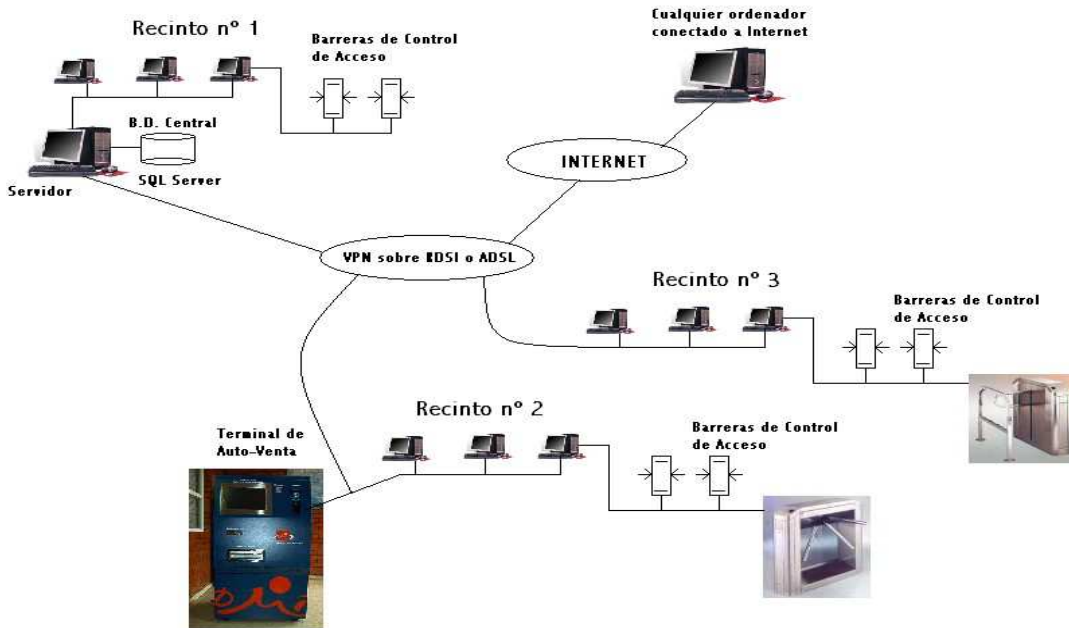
Recinto nº 1

Barreras de Control de Acceso

B.D. Central

SQL Server

Servidor

Cualquier ordenador conectado a Internet

INTERNET

VPN sobre RDSI o ADSL

Recinto nº 3

Barreras de Control de Acceso

Recinto nº 2

Terminal de Auto-Venta

Barreras de Control de Acceso